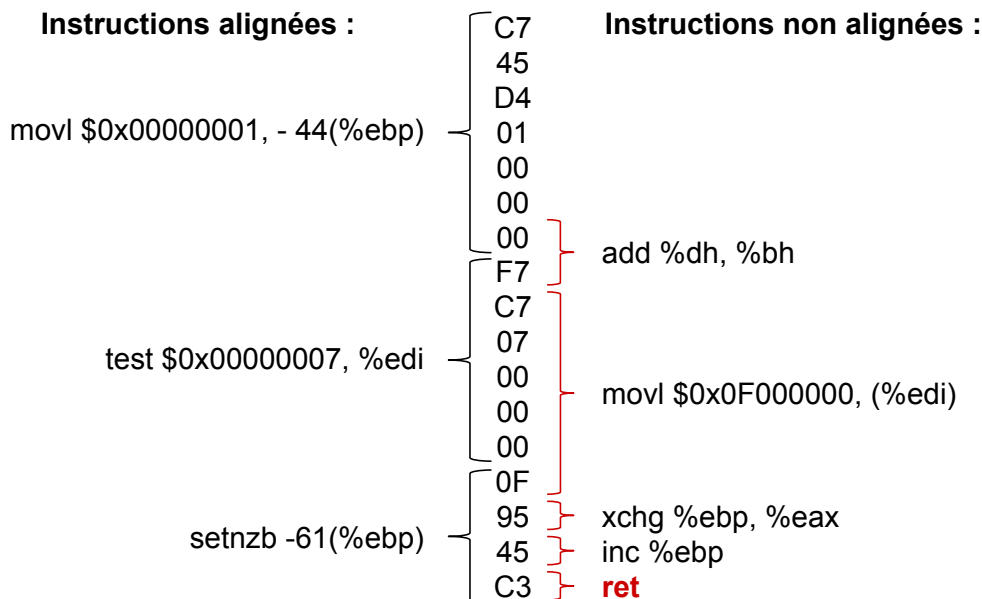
Instructions alignées :

Instructions non alignées :

movl \$0x00000001, - 44(%ebp)

C7
45
D4
01
00
00
00

add %dh, %bh

F7
C7
07
00
00
00

test \$0x00000007, %edi

movl \$0x0F000000, (%edi)

0F
95

xchg %ebp, %eax

45

inc %ebp

C3

ret

setnzb -61(%ebp)